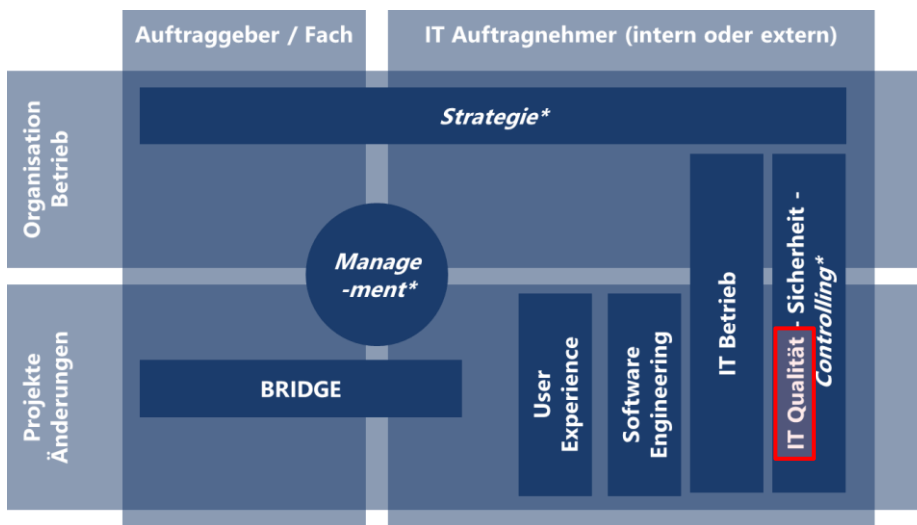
Auftraggeber / Fach

IT Auftragnehmer (intern oder extern)

Organisation Betrieb

Projekte Änderungen

Strategie*

Manage -ment*

BRIDGE

User Experience

Software Engineering

IT Betrieb

IT Qualität - Sicherheit - Controlling*